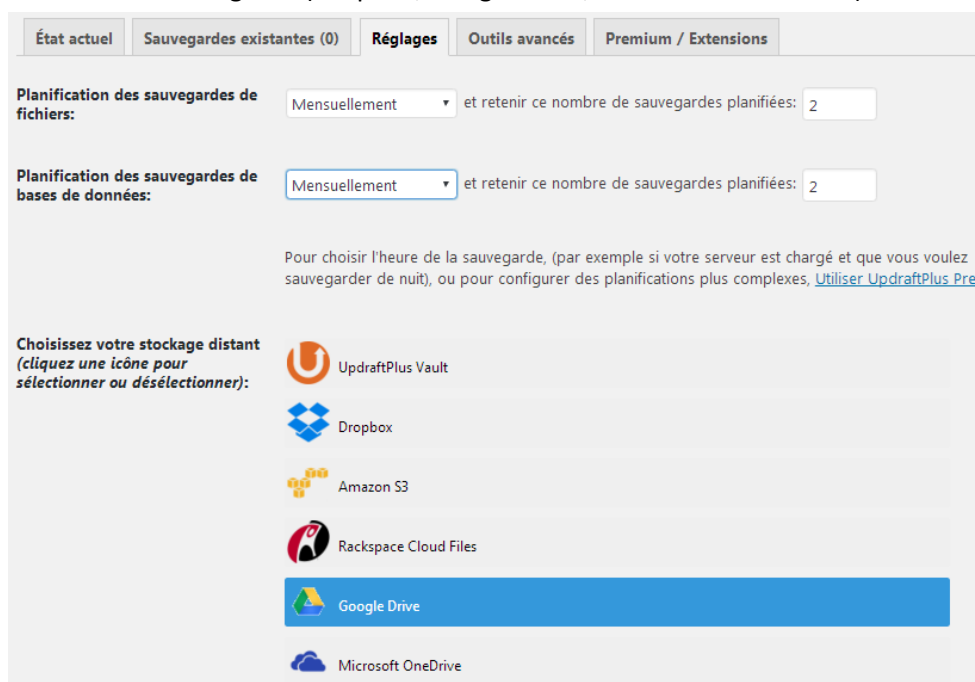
État actuel | Sauvegardes existantes (0) | Réglages | Outils avancés | Premium / Extensions

Planification des sauvegardes de fichiers: Mensuellement et retenir ce nombre de sauvegardes planifiées: 2

Planification des sauvegardes de bases de données: Mensuellement et retenir ce nombre de sauvegardes planifiées: 2

Pour choisir l'heure de la sauvegarde, (par exemple si votre serveur est chargé et que vous voulez sauvegarder de nuit), ou pour configurer des planifications plus complexes, Utiliser UpdraftPlus Pre

Choisissez votre stockage distant (cliquez une icône pour sélectionner ou désélectionner):

UpdraftPlus Vault

Dropbox

Amazon S3

Rackspace Cloud Files

Google Drive

Microsoft OneDrive